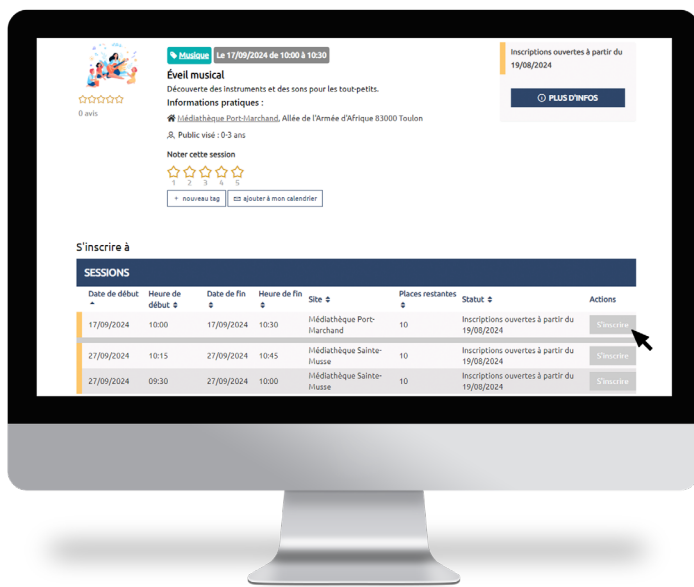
Musique Le 17/09/2024 de 10:00 à 10:30

0 avis

Éveil musical

Découverte des instruments et des sons pour les tout-petits.

Informations pratiques :

Médiathèque Port-Marchand, Allée de l'Armée d'Afrique 83000 Toulon

Public visé : 0-3 ans

Noter cette session

1 2 3 4 5

+ nouveau tag

ajouter à mon calendrier

Inscriptions ouvertes à partir du 19/08/2024

PLUS D'INFOS

S'inscrire à

SESSIONS

| Date de début | Heure de début | Date de fin | Heure de fin | Site | Places restantes | Statut | Actions |
|---|---|---|---|---|---|---|---|
| 17/09/2024 | 10:00 | 17/09/2024 | 10:30 | Médiathèque Port-Marchand | 10 | Inscriptions ouvertes à partir du 19/08/2024 | S'inscrire |
| 27/09/2024 | 10:15 | 27/09/2024 | 10:45 | Médiathèque Sainte-Musse | 10 | Inscriptions ouvertes à partir du 19/08/2024 | S'inscrire |
| 27/09/2024 | 09:30 | 27/09/2024 | 10:00 | Médiathèque Sainte-Musse | 10 | Inscriptions ouvertes à partir du 19/08/2024 | S'inscrire |